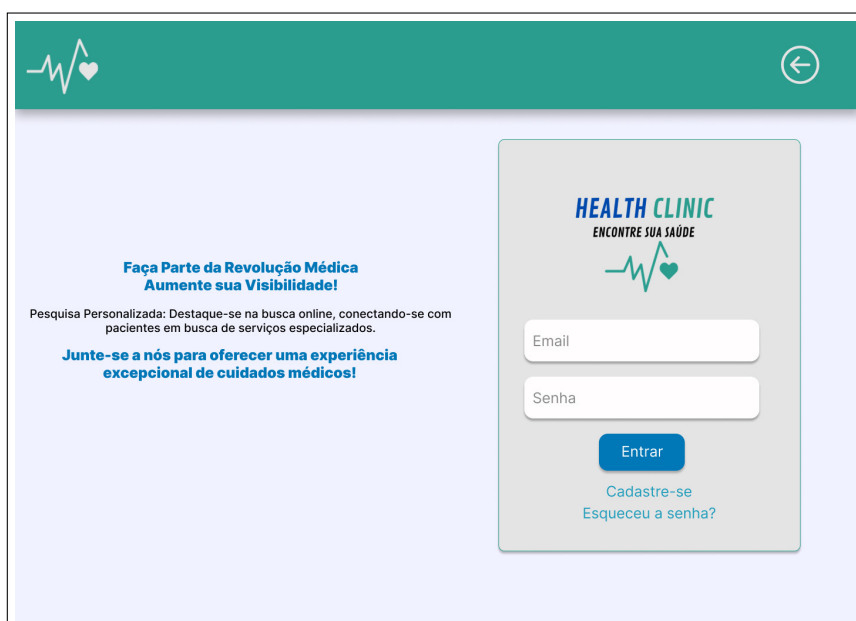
Faça Parte da Revolução Médica
Aumente sua Visibilidade!

Pesquisa Personalizada: Destaque-se na busca online, conectando-se com pacientes em busca de serviços especializados.

Junte-se a nós para oferecer uma experiência excepcional de cuidados médicos!

HEALTH CLINIC
ENCONTRE SUA SAÚDE

Email

Senha

Entrar

Cadastre-se
Esqueceu a senha?